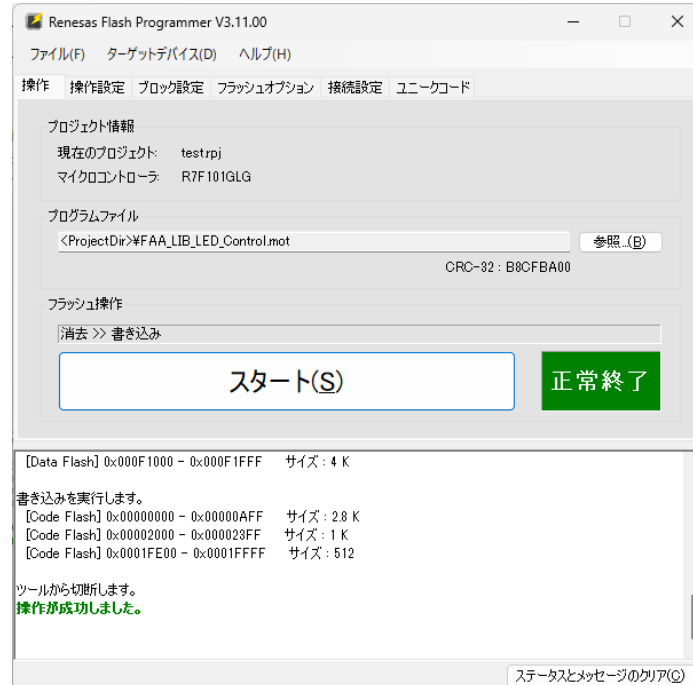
Renesas Flash Programmer V3.11.00

ファイル(F) ターゲットデバイス(D) ヘルプ(H)

操作 操作設定 ブロック設定 フラッシュオプション 接続設定 ユニークコード

プロジェクト情報
現在のプロジェクト: test.rpj
マイクロコントローラ: R7F101GLG

プログラムファイル
<ProjectDir>¥FAA_LIB_LED_Control.mot
参照...(B)
CRC-32 : B8CFBA00

フラッシュ操作
消去 >> 書き込み

スタート(S)

正常終了

[Data Flash] 0x000F1000 - 0x000F1FFF サイズ : 4 K

書き込みを実行します。
[Code Flash] 0x00000000 - 0x00000AFF サイズ : 2.8 K
[Code Flash] 0x00002000 - 0x000023FF サイズ : 1 K
[Code Flash] 0x0001FE00 - 0x0001FFFF サイズ : 512

ツールから切断します。
操作が成功しました。

ステータスとメッセージのクリア(C)